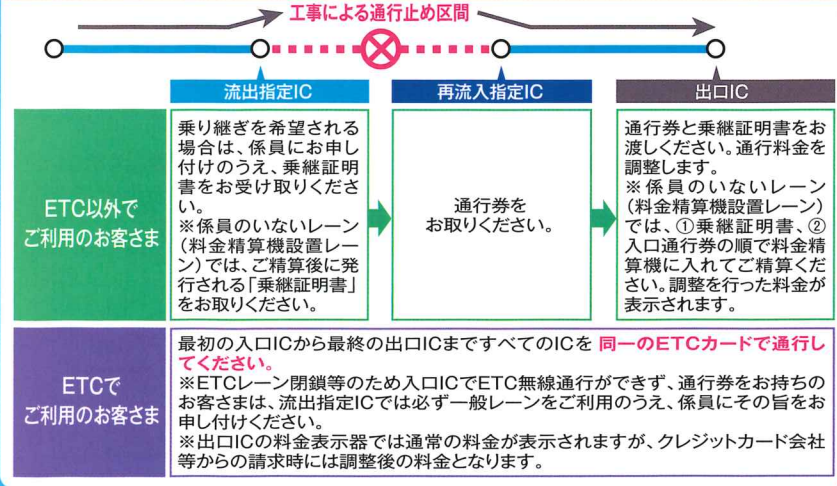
工事による通行止め区間

流出指定IC

再流入指定IC

出口IC

ETC以外でご利用のお客さま

乗り継ぎを希望される場合は、係員にお申し付けのうえ、乗継証明書をお受け取りください。
※係員のいないレーン(料金精算機設置レーン)では、ご精算後に発行される「乗継証明書」をお取りください。

通行券をお取りください。

通行券と乗継証明書をお渡しください。通行料金を調整します。
※係員のいないレーン(料金精算機設置レーン)では、①乗継証明書、②入口通行券の順で料金精算機に入れてご精算ください。調整を行った料金が表示されます。

ETCでご利用のお客さま

最初の入口ICから最終の出口ICまですべてのICを同一のETCカードで通行してください。
※ETCレーン閉鎖等のため入口ICでETC無線通行ができず、通行券をお持ちのお客さまは、流出指定ICでは必ず一般レーンをご利用のうえ、係員にその旨をお申し付けください。
※出口ICの料金表示器では通常の料金が表示されますが、クレジットカード会社等からの請求時には調整後の料金となります。